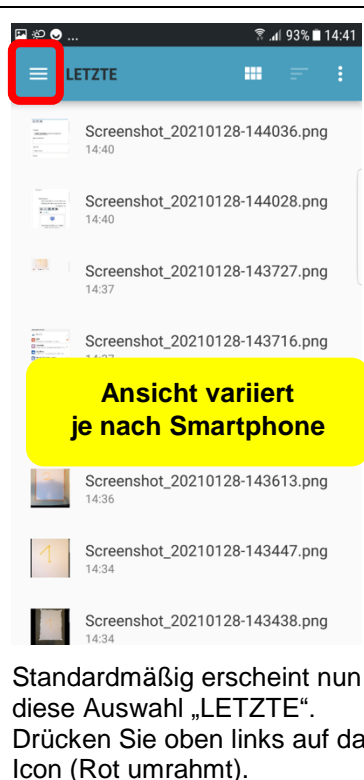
93% 14:41

LETZTE

Screenshot_20210128-144036.png
14:40

Screenshot_20210128-144028.png
14:40

Screenshot_20210128-143727.png
14:37

Screenshot_20210128-143716.png
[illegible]

Ansicht variiert
je nach Smartphone

Screenshot_20210128-143613.png
14:36

Screenshot_20210128-143447.png
14:34

Screenshot_20210128-143438.png
14:34

Standardmäßig erscheint nun diese Auswahl „LETZTE". Drücken Sie oben links auf da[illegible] Icon (Rot umrahmt).